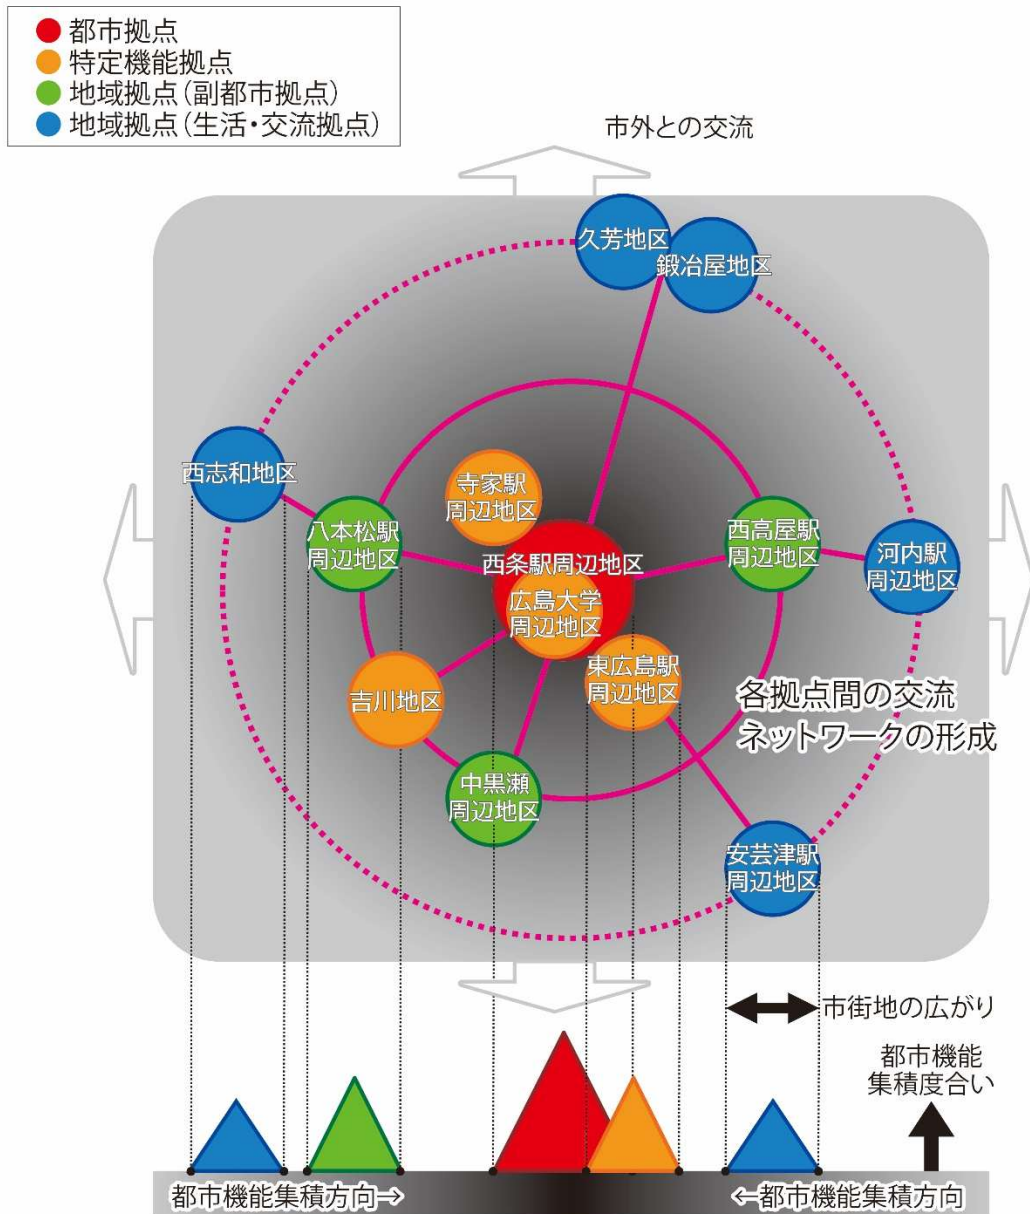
● 都市拠点
● 特定機能拠点
● 地域拠点（副都市拠点）
● 地域拠点（生活・交流拠点）

市外との交流

久芳地区
鍛冶屋地区
西志和地区
寺家駅周辺地区
八本松駅周辺地区
西高屋駅周辺地区
河内駅周辺地区
西条駅周辺地区
広島大学周辺地区
東広島駅周辺地区
吉川地区
中黒瀬周辺地区
安芸津駅周辺地区

各拠点間の交流ネットワークの形成

市街地の広がり
都市機能集積度合い

都市機能集積方向→
←都市機能集積方向